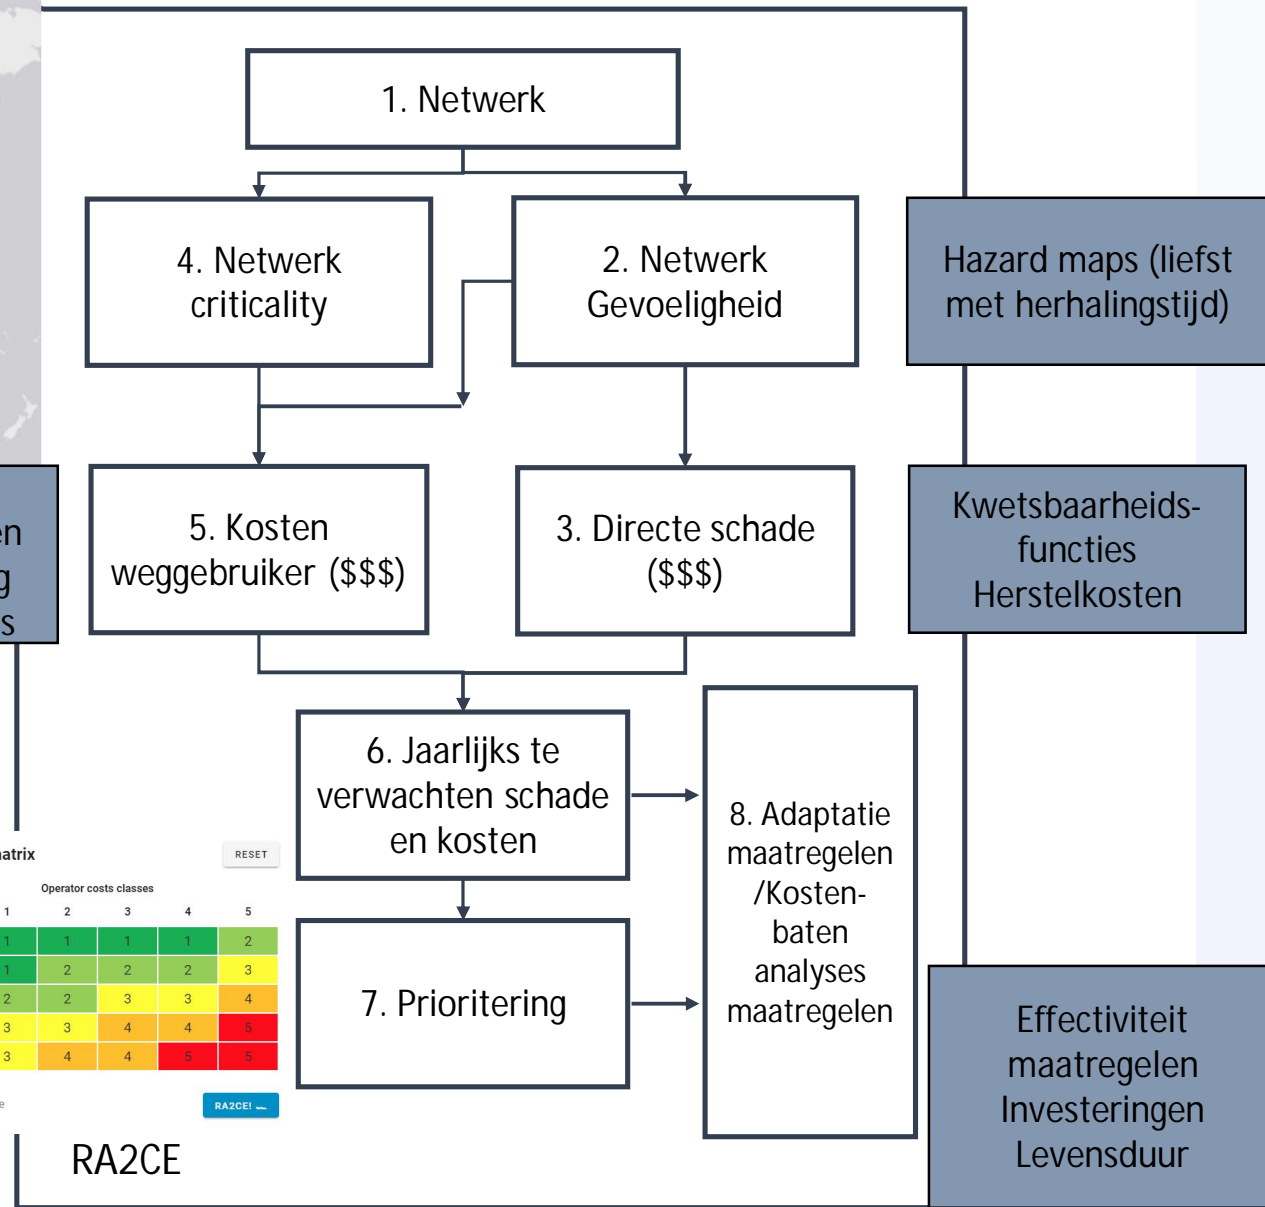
1. Netwerk

4. Netwerk criticality

2. Netwerk Gevoeligheid

Hazard maps (liefst met herhalingstijd)

en
g
s

5. Kosten weggebruiker ($$$)

3. Directe schade ($$$)

Kwetsbaarheids-functies Herstelkosten

6. Jaarlijks te verwachten schade en kosten

8. Adaptatie maatregelen /Kosten-baten analyses maatregelen

atrix

RESET

Operator costs classes

| 1 | 2 | 3 | 4 | 5 |
|---|---|---|---|---|
| 1 | 1 | 1 | 1 | 2 |
| 1 | 2 | 2 | 2 | 3 |
| 2 | 2 | 3 | 3 | 4 |
| 3 | 3 | 4 | 4 | 5 |
| 3 | 4 | 4 | 5 | 5 |

RA2CE!

7. Prioritering

Effectiviteit maatregelen Investeringen Levensduur

RA2CE